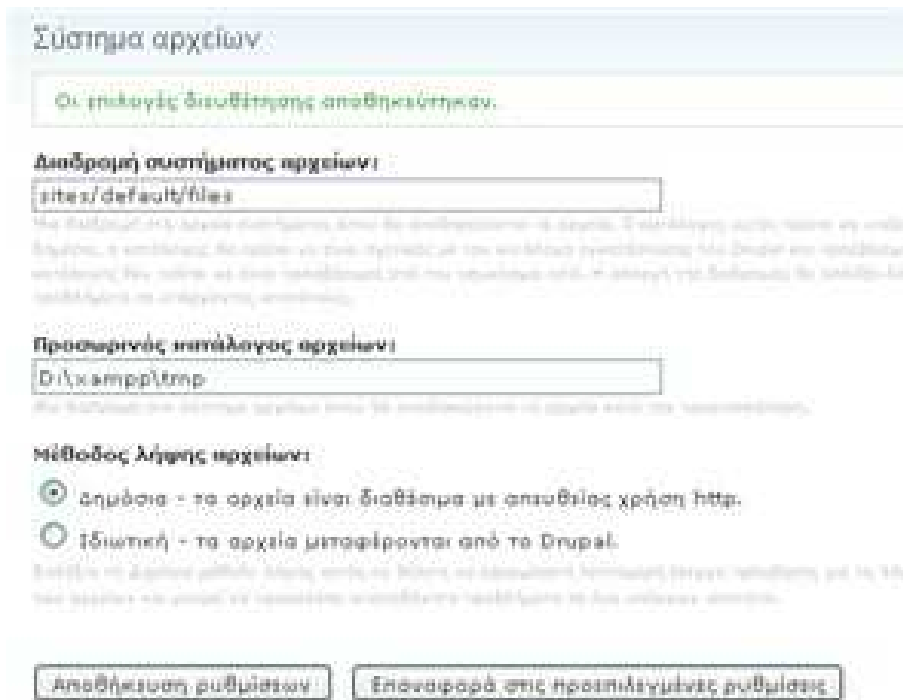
Σύστημα αρχείων

Οι επιλογές διευθέτησης αποθηκεύτηκαν.

Διαδρομή συστήματος αρχείων:

sites/default/files

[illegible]

Προσωρινός κατάλογος αρχείων:

D:\xampp\tmp

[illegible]

Μέθοδος λήψης αρχείων:

Δημόσια - τα αρχεία είναι διαθέσιμα με απευθείας χρήση http.

Ιδιωτική - τα αρχεία μεταφέρονται από το Drupal.

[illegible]

Αποθήκευση ρυθμίσεων

Επαναφορά στις προεπιλεγμένες ρυθμίσεις